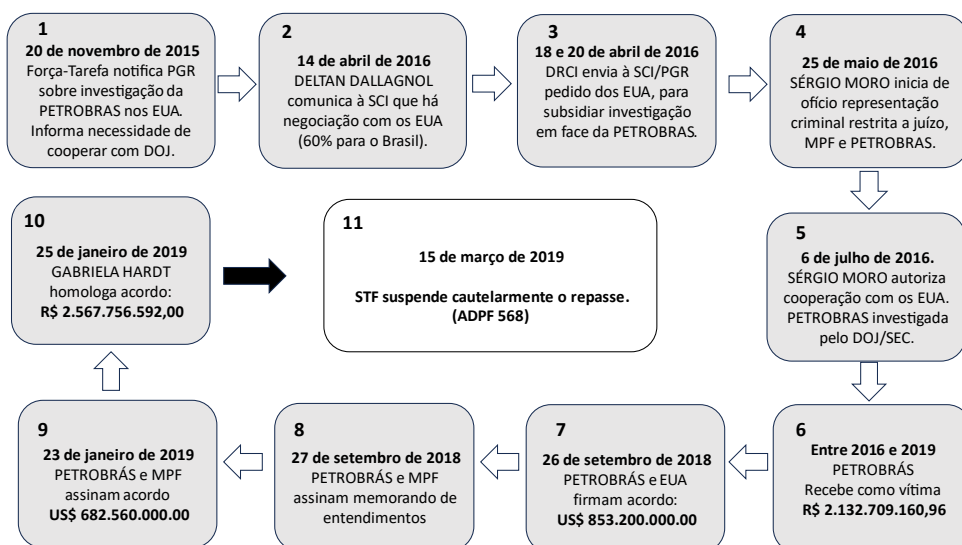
1
20 de novembro de 2015
Força-Tarefa notifica PGR sobre investigação da PETROBRAS nos EUA. Informa necessidade de cooperar com DOJ.

2
14 de abril de 2016
DELTAN DALLAGNOL comunica à SCI que há negociação com os EUA (60% para o Brasil).

3
18 e 20 de abril de 2016
DRCI envia à SCI/PGR pedido dos EUA, para subsidiar investigação em face da PETROBRAS.

4
25 de maio de 2016
SÉRGIO MORO inicia de ofício representação criminal restrita a juízo, MPF e PETROBRAS.

5
6 de julho de 2016.
SÉRGIO MORO autoriza cooperação com os EUA. PETROBRAS investigada pelo DOJ/SEC.

6
Entre 2016 e 2019
PETROBRÁS
Recebe como vítima
R$ 2.132.709.160,96

7
26 de setembro de 2018
PETROBRÁS e EUA firmam acordo:
US$ 853.200.000.00

8
27 de setembro de 2018
PETROBRÁS e MPF assinam memorando de entendimentos

9
23 de janeiro de 2019
PETROBRÁS e MPF assinam acordo
US$ 682.560.000.00

10
25 de janeiro de 2019
GABRIELA HARDT homologa acordo:
R$ 2.567.756.592,00

11
15 de março de 2019
STF suspende cautelarmente o repasse.
(ADPF 568)